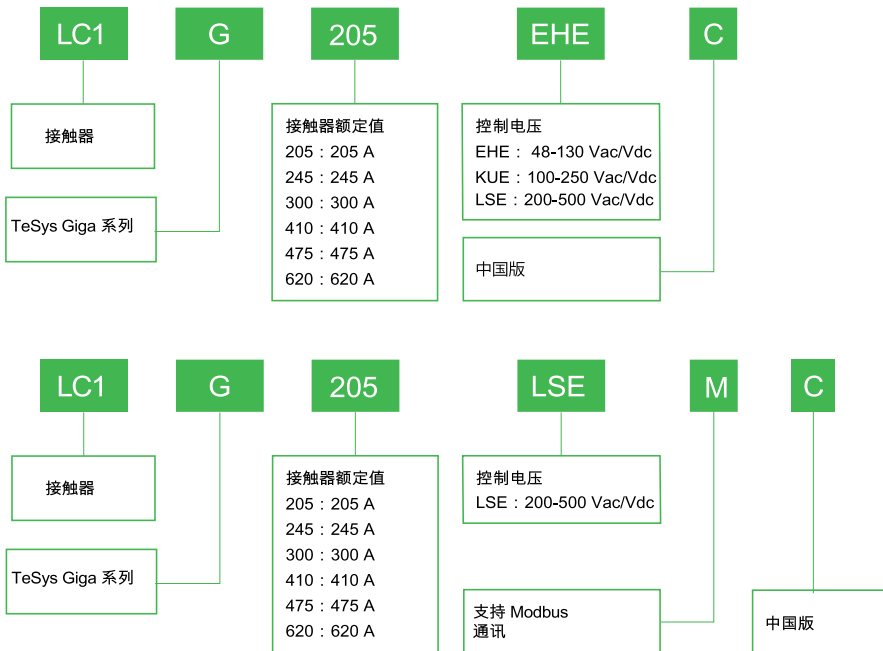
LC1

G

205

EHE

C

接触器

TeSys Giga 系列

接触器额定值
205：205 A
245：245 A
300：300 A
410：410 A
475：475 A
620：620 A

控制电压
EHE： 48-130 Vac/Vdc
KUE：100-250 Vac/Vdc
LSE：200-500 Vac/Vdc

中国版

LC1

G

205

LSE

M

C

接触器

TeSys Giga 系列

接触器额定值
205：205 A
245：245 A
300：300 A
410：410 A
475：475 A
620：620 A

控制电压
LSE：200-500 Vac/Vdc

支持 Modbus
通讯

中国版